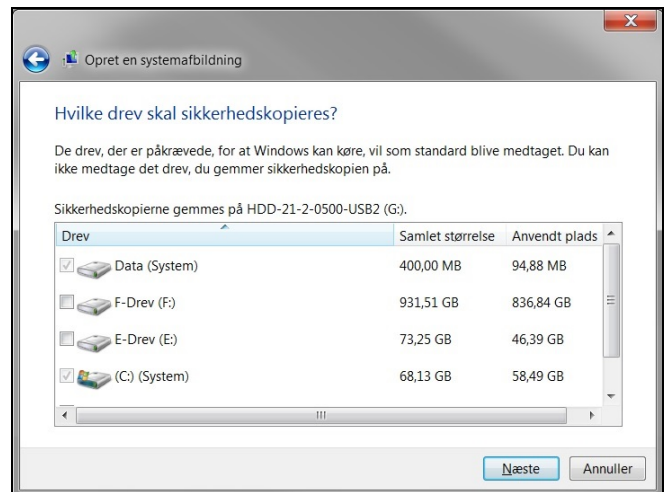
Opret en systemafbildning

Hvilke drev skal sikkerhedskopieres?

De drev, der er påkrævede, for at Windows kan køre, vil som standard blive medtaget. Du kan ikke medtage det drev, du gemmer sikkerhedskopien på.

Sikkerhedskopierne gemmes på HDD-21-2-0500-USB2 (G:).

| Drev | Samlet størrelse | Anvendt plads |
|---|---|---|
| Data (System) | 400,00 MB | 94,88 MB |
| F-Drev (F:) | 931,51 GB | 836,84 GB |
| E-Drev (E:) | 73,25 GB | 46,39 GB |
| (C:) (System) | 68,13 GB | 58,49 GB |

Næste Annuller